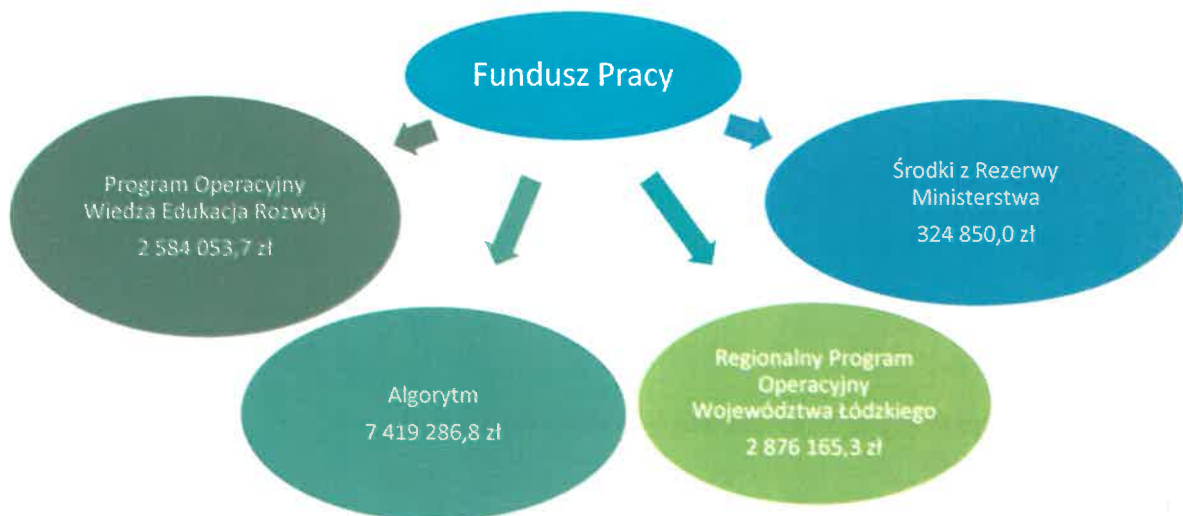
Fundusz Pracy

Program Operacyjny Wiedza Edukacja Rozwój
2 584 053,7 zł

Środki z Rezerwy Ministerstwa
324 850,0 zł

Algorytm
7 419 286,8 zł

Regionalny Program Operacyjny Województwa Łódzkiego
2 876 165,3 zł